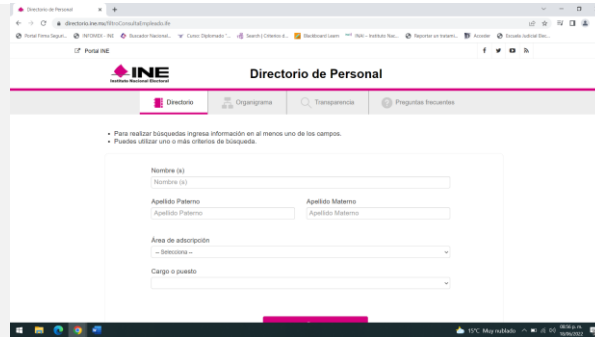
Directorio de Personal × +

directorio.ine.mx/filtroConsultaEmpleado.ife

Portal Firma Segura... INFOMEX - INE Buscador Nacional... Curso: Diplomado "... Search | Criterios d... Blackboard Learn INAI – Instituto Nac... Reportar un tratami... Acceder Escuela Judicial Ele...

Portal INE

INE
Instituto Nacional Electoral

Directorio de Personal

Directorio | Organigrama | Transparencia | Preguntas frecuentes

• Para realizar búsquedas ingresa información en al menos uno de los campos.
• Puedes utilizar uno o más criterios de búsqueda.

Nombre (s)
Nombre (s)

Apellido Paterno
Apellido Paterno

Apellido Materno
Apellido Materno

Área de adscripción
-- Selecciona --

Cargo o puesto

15°C Muy nublado 08:56 p. m. 10/06/2022